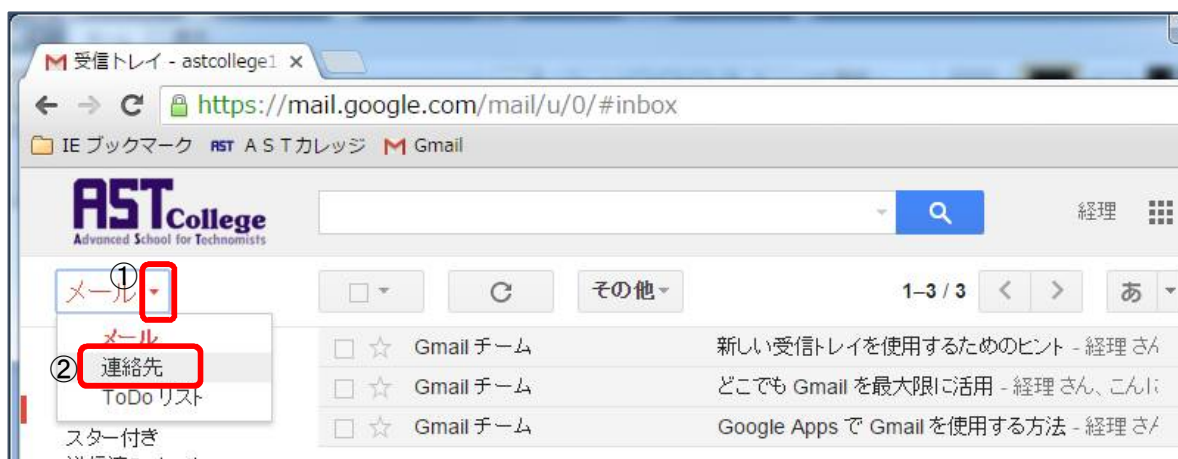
受信トレイ - astcollege1 ×

https://mail.google.com/mail/u/0/#inbox

IE ブックマーク AST ＡＳＴカレッジ Gmail

AST College
Advanced School for Technomists

経理

① メール

その他

1–3 / 3

あ

メール
② 連絡先
ToDo リスト

スター付き

Gmail チーム 新しい受信トレイを使用するためのヒント - 経理 さん
Gmail チーム どこでも Gmail を最大限に活用 - 経理 さん、こんに
Gmail チーム Google Apps で Gmail を使用する方法 - 経理 さ